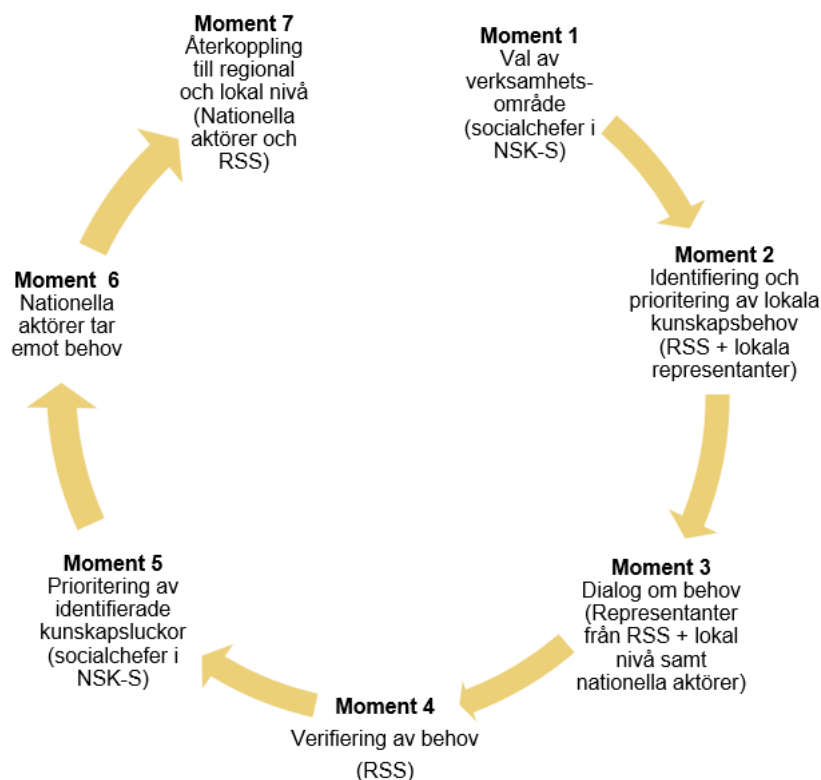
**Moment 7**
Återkoppling till regional och lokal nivå (Nationella aktörer och RSS)

**Moment 1**
Val av verksamhetsområde (socialchefer i NSK-S)

**Moment 2**
Identifiering och prioritering av lokala kunskapsbehov (RSS + lokala representanter)

**Moment 3**
Dialog om behov (Representanter från RSS + lokal nivå samt nationella aktörer)

**Moment 4**
Verifiering av behov (RSS)

**Moment 5**
Prioritering av identifierade kunskapsluckor (socialchefer i NSK-S)

**Moment 6**
Nationella aktörer tar emot behov